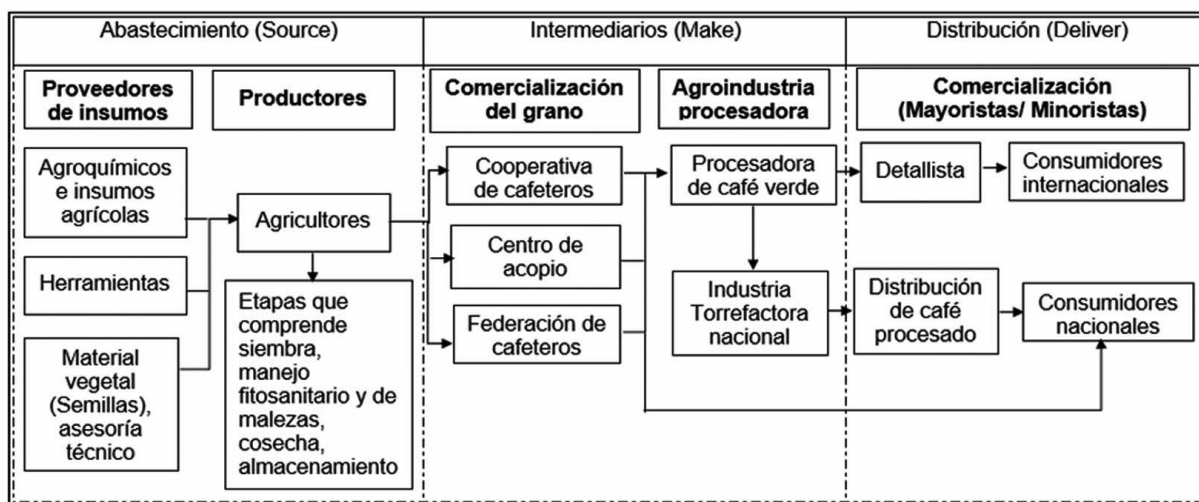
Abastecimiento (Source)

Intermediarios (Make)

Distribución (Deliver)

Proveedores de insumos

Productores

Comercialización del grano

Agroindustria procesadora

Comercialización (Mayoristas/ Minoristas)

Agroquímicos e insumos agrícolas

Herramientas

Material vegetal (Semillas), asesoría técnico

Agricultores

Etapas que comprende siembra, manejo fitosanitario y de malezas, cosecha, almacenamiento

Cooperativa de cafeteros

Centro de acopio

Federación de cafeteros

Procesadora de café verde

Industria Torrefactora nacional

Detallista

Consumidores internacionales

Distribución de café procesado

Consumidores nacionales